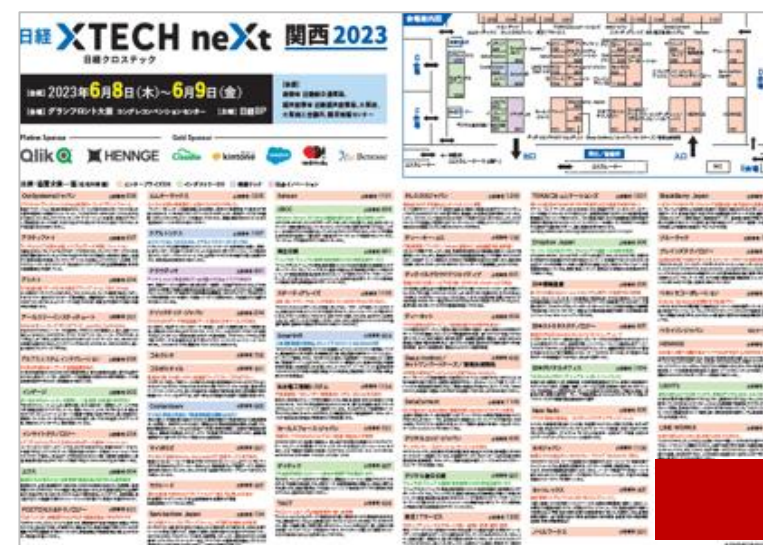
日経 XTECH neXt 関西 2023
日経クロステック

[会期] 2023年6月8日(木)~6月9日(金)
[会場] グランフロント大阪 コングレコンベンションセンター [主催] 日経BP

Platinum Sponsor
Qlik HENNGE

Gold Sponsor
Cloudflare kintone salesforce

出展・協賛企業一覧

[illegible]